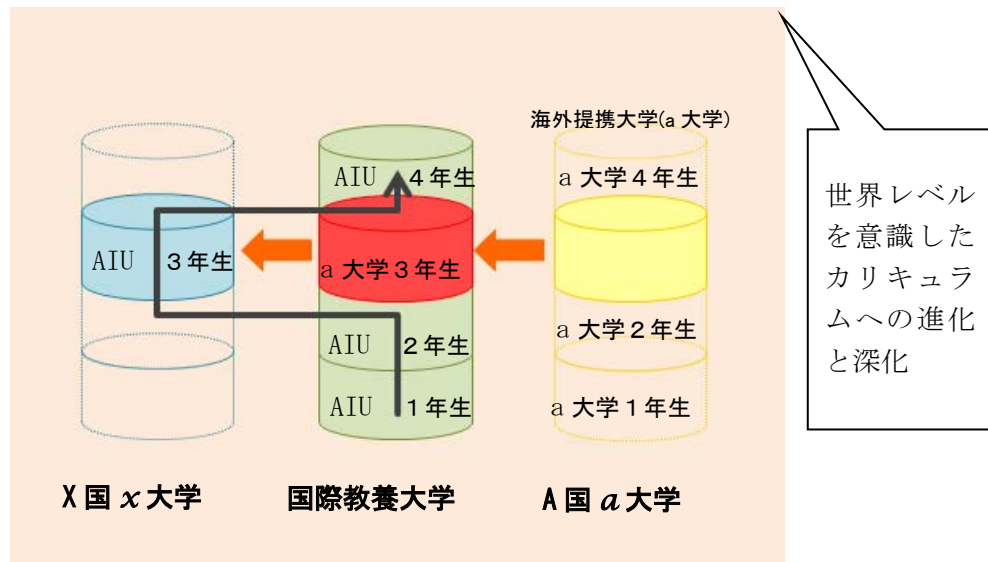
海外提携大学(a 大学)

AIU ４年生

a 大学４年生

AIU ３年生

a 大学３年生

AIU ２年生

a 大学２年生

AIU １年生

a 大学１年生

X 国 $x$ 大学

国際教養大学

A 国 $a$ 大学

世界レベルを意識したカリキュラムへの進化と深化